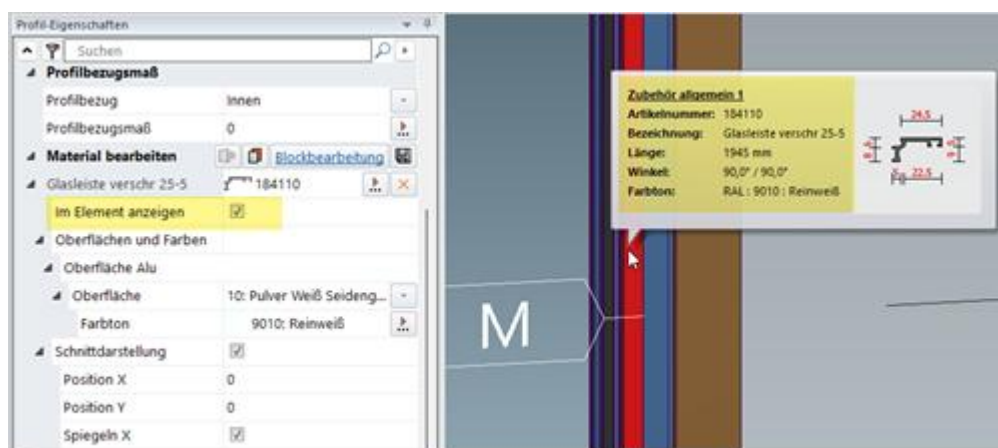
Profil-Eigenschaften

Suchen

Profilbezugsmaß

| Profilbezug | Innen |
|---|---|
| Profilbezugsmaß | 0 |

Material bearbeiten Blockbearbeitung

Glasleiste verschr 25-5 184110

Im Element anzeigen

Oberflächen und Farben

Oberfläche Alu

| Oberfläche | 10: Pulver Weiß Seideng... |
|---|---|
| Farbton | 9010: Reinweiß |

Schnittdarstellung

| Position X | 0 |
|---|---|
| Position Y | 0 |
| Spiegeln X | |

Zubehör allgemein 1

| Artikelnummer: | 184110 |
|---|---|
| Bezeichnung: | Glasleiste verschr 25-5 |
| Länge: | 1945 mm |
| Winkel: | 90,0° / 90,0° |
| Farbton: | RAL : 9010 : Reinweiß |

24,5

22,5

M